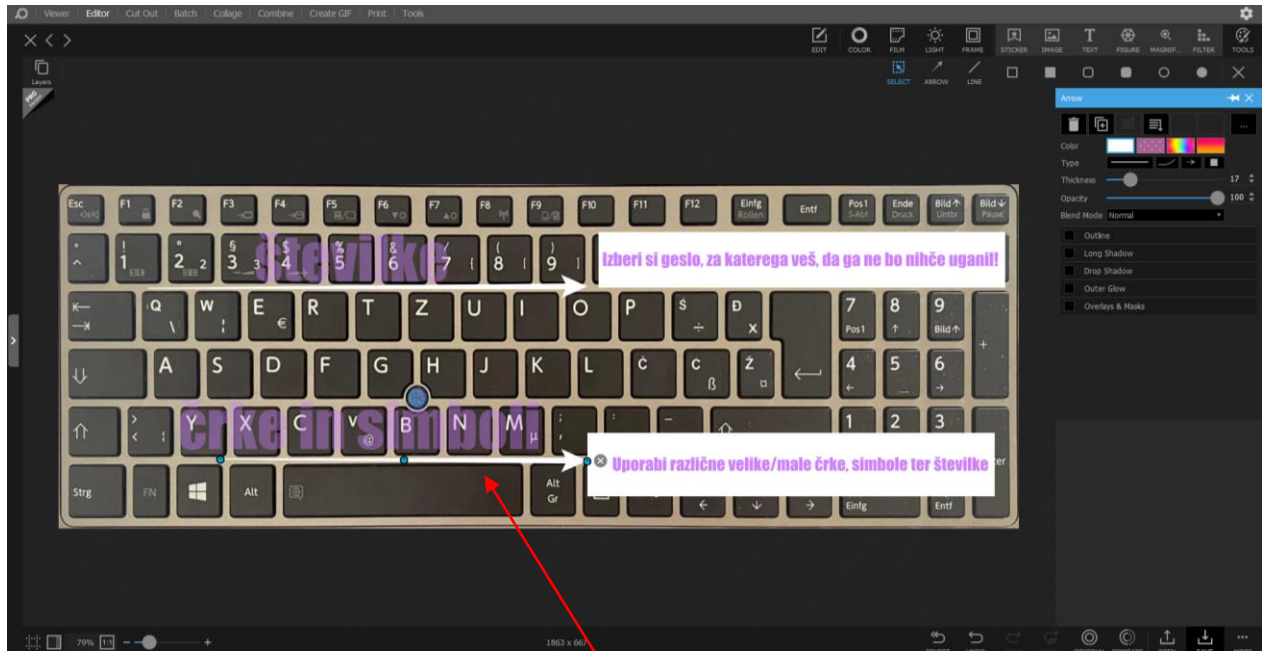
Viewer | Editor | Cut Out | Batch | Collage | Combine | Create GIF | Print | Tools

EDIT COLOR FILM LIGHT FRAME STICKER IMAGE TEXT FIGURE MAGNIF... FILTER TOOLS

SELECT ARROW LINE

Layers

PRO

Arrow

Color

Type

Thickness 17

Opacity 100

Blend Mode Normal

Outline

Long Shadow

Drop Shadow

Outer Glow

Overlays & Masks

Esc F1 F2 F3 F4 F5 F6 F7 F8 F9 F10 F11 F12 Einfg Rollen Entf Pos1 S-Abf Ende Druck Bild↑ Untbr Bild↓ Pause

številke

Izberi si geslo, za katerega veš, da ga ne bo nihče uganil!

^ 1 2 3 4 5 6 7 8 9

Q W E € R T Z U I O P Š Đ 7 8 9 Pos1 Bild↑

A S D F G H J K L Č Ć Ž 4 5 6

črke in simboli

Y X C V @ B N M µ 1 2 3

Uporabi različne velike/male črke, simbole ter številke

Strg Fn Alt Alt Gr Einfg Entf

79% 1:1

1863 x 667

REVERT UNDO ORIGINAL COMPARE OPEN SAVE MORE